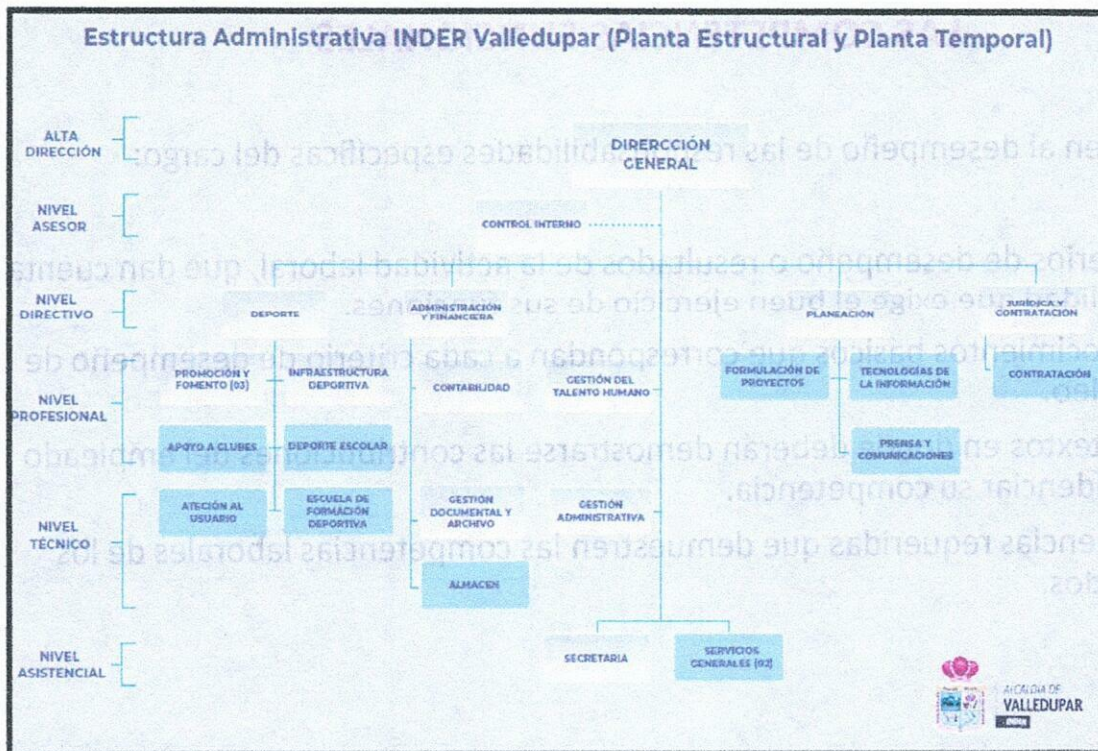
Estructura Administrativa INDER Valledupar (Planta Estructural y Planta Temporal)

ALTA DIRECCIÓN

DIRERCCIÓN GENERAL

NIVEL ASESOR

CONTROL INTERNO

NIVEL DIRECTIVO

DEPORTE

ADMINISTRACIÓN Y FINANCIERA

PLANEACIÓN

JURÍDICA Y CONTRATACIÓN

NIVEL PROFESIONAL

PROMOCIÓN Y FOMENTO (03)

INFRAESTRUCTURA DEPORTIVA

CONTABILIDAD

GESTIÓN DEL TALENTO HUMANO

FORMULACIÓN DE PROYECTOS

TECNOLOGÍAS DE LA INFORMACIÓN

CONTRATACIÓN

APOYO A CLUBES

DEPORTE ESCOLAR

PRENSA Y COMUNICACIONES

NIVEL TÉCNICO

ATECIÓN AL USUARIO

ESCUELA DE FORMACIÓN DEPORTIVA

GESTIÓN DOCUMENTAL Y ARCHIVO

GESTIÓN ADMINISTRATIVA

ALMACEN

NIVEL ASISTENCIAL

SECRETARIA

SERVICIOS GENERALES (02)

ALCALDÍA DE VALLEDUPAR